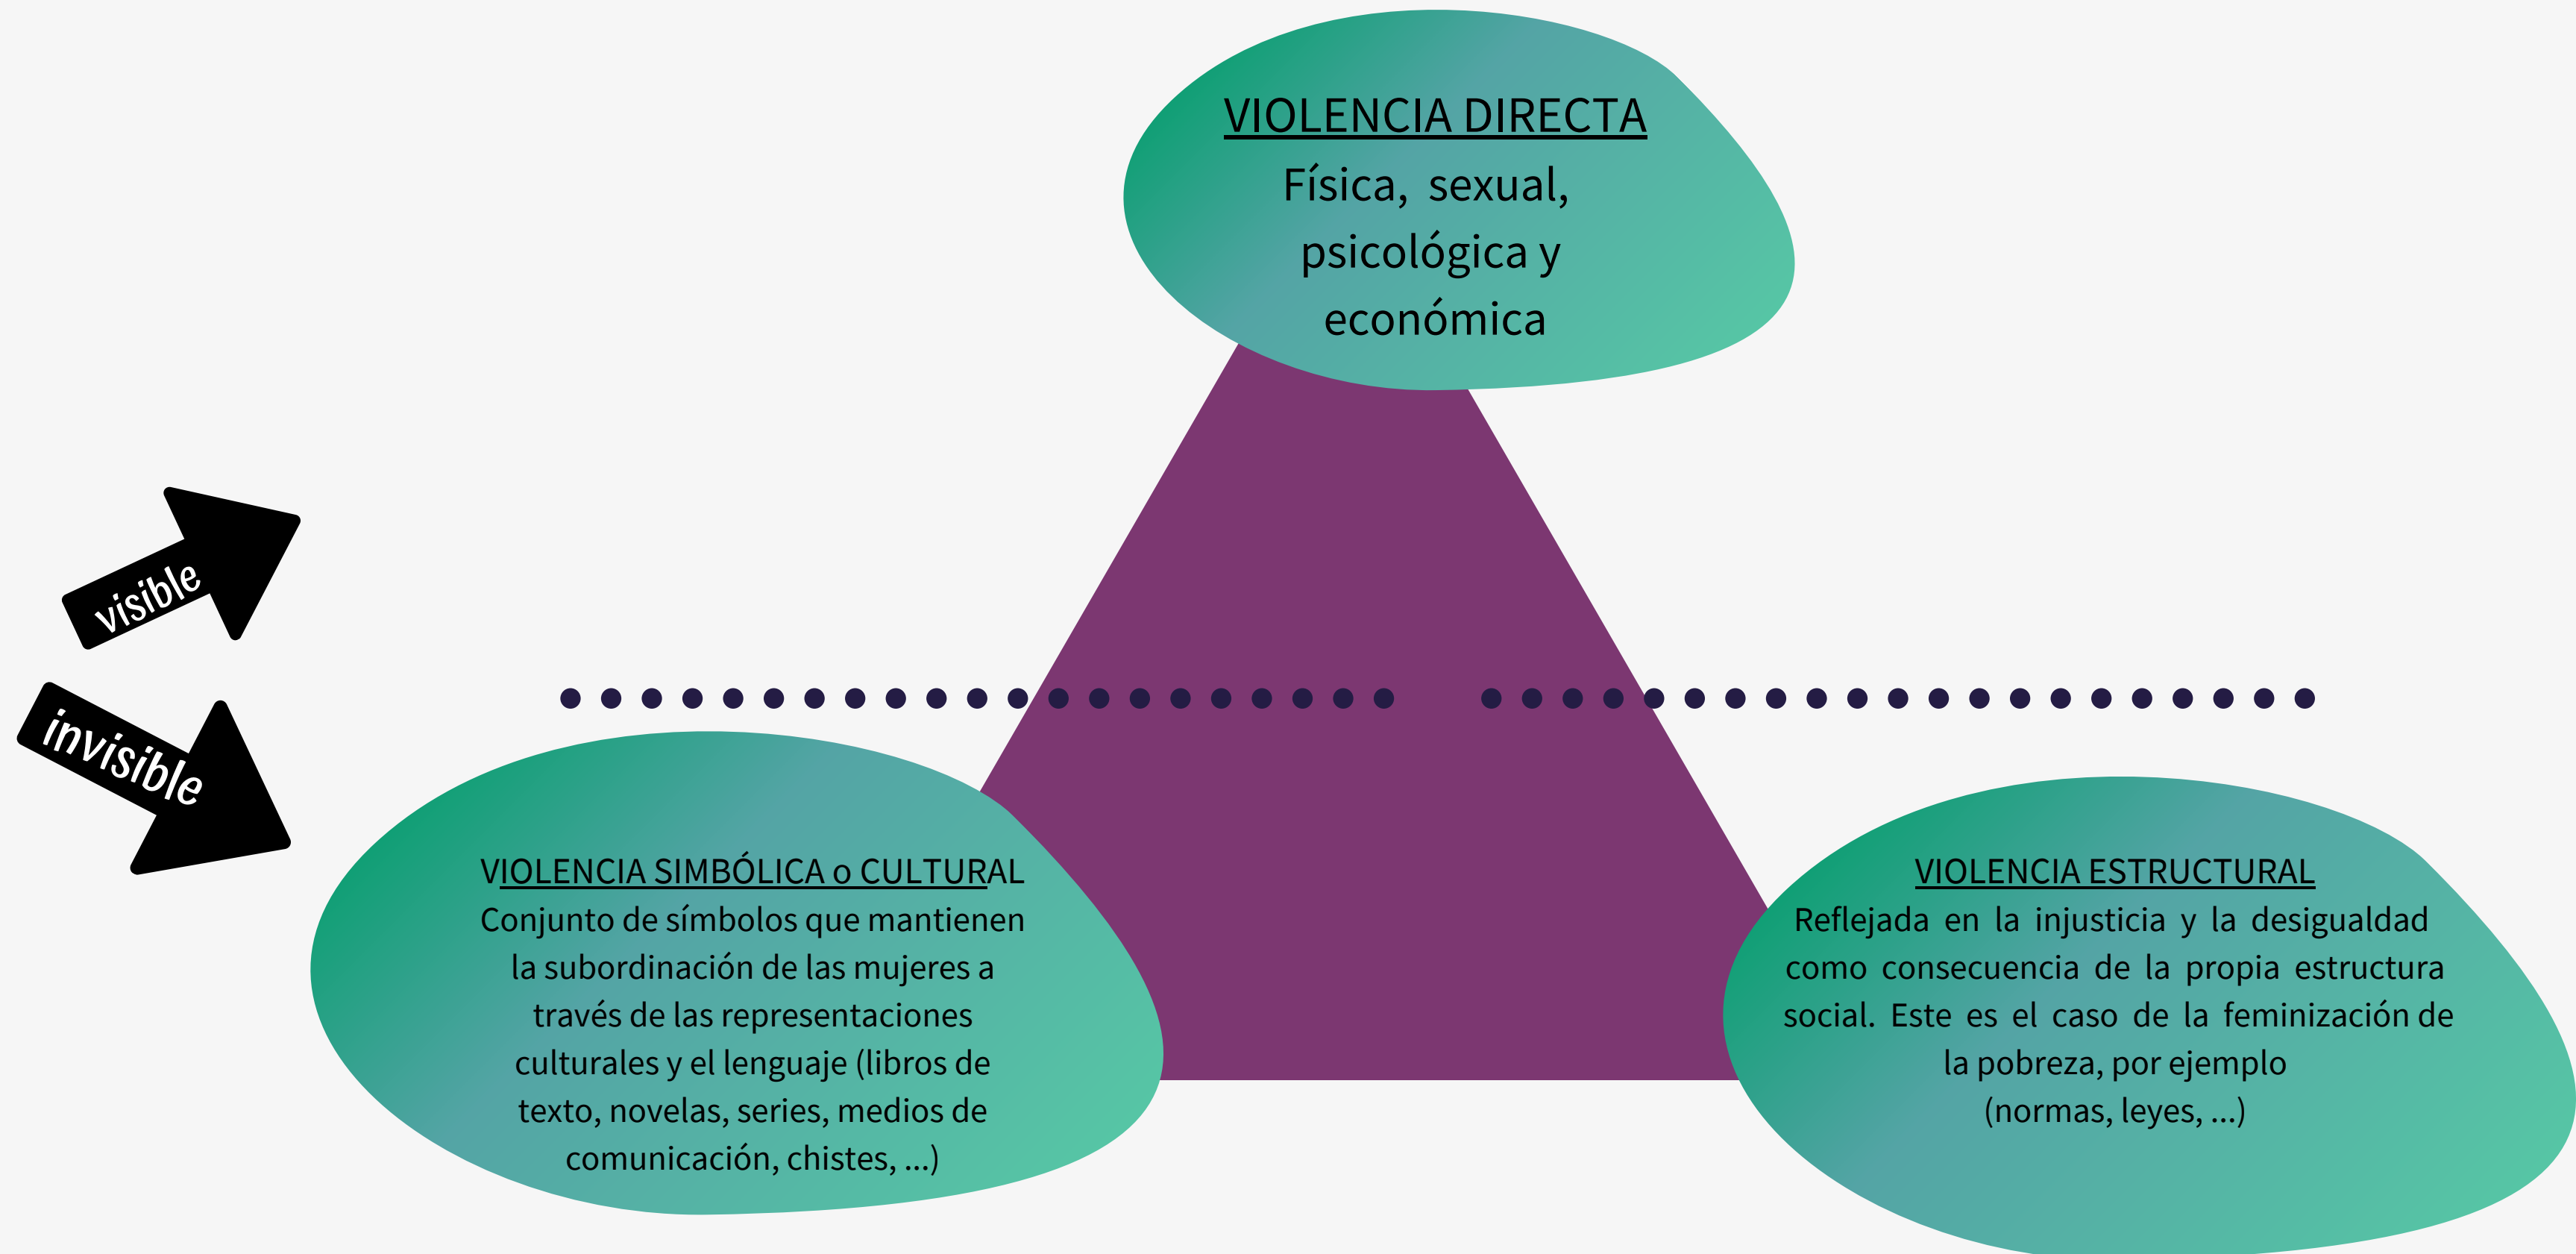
VIOLENCIA DIRECTA
Física, sexual, psicológica y económica

visible

invisible

VIOLENCIA SIMBÓLICA o CULTURAL
Conjunto de símbolos que mantienen la subordinación de las mujeres a través de las representaciones culturales y el lenguaje (libros de texto, novelas, series, medios de comunicación, chistes, ...)

VIOLENCIA ESTRUCTURAL
Reflejada en la injusticia y la desigualdad como consecuencia de la propia estructura social. Este es el caso de la feminización de la pobreza, por ejemplo (normas, leyes, ...)